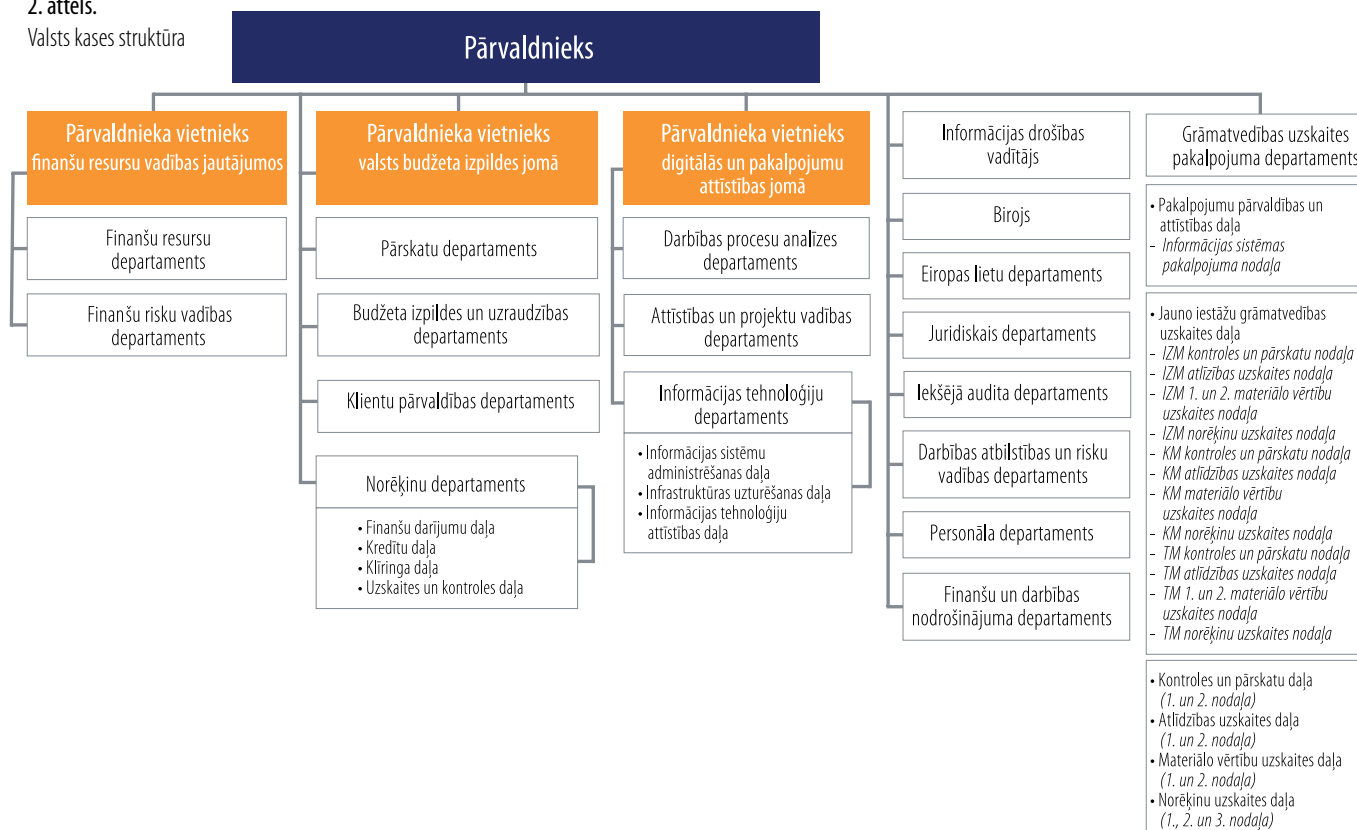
2. attēls.
Valsts kases struktūra

Pārvaldnieks

Pārvaldnieka vietnieks
finanšu resursu vadības jautājumos

Finanšu resursu departaments

Finanšu risku vadības departaments

Pārvaldnieka vietnieks
valsts budžeta izpildes jomā

Pārskatu departaments

Budžeta izpildes un uzraudzības departaments

Klientu pārvaldības departaments

Norēķinu departaments
• Finanšu darījumu daļa
• Kredītu daļa
• Klīringa daļa
• Uzskaites un kontroles daļa

Pārvaldnieka vietnieks
digitālās un pakalpojumu attīstības jomā

Darbības procesu analīzes departaments

Attīstības un projektu vadības departaments

Informācijas tehnoloģiju departaments
• Informācijas sistēmu administrēšanas daļa
• Infrastruktūras uzturēšanas daļa
• Informācijas tehnoloģiju attīstības daļa

Informācijas drošības vadītājs

Birojs

Eiropas lietu departaments

Juridiskais departaments

Iekšējā audita departaments

Darbības atbilstības un risku vadības departaments

Personāla departaments

Finanšu un darbības nodrošinājuma departaments

Grāmatvedības uzskaites pakalpojuma departaments

• Pakalpojumu pārvaldības un attīstības daļa
- Informācijas sistēmas pakalpojuma nodaļa

• Jauno iestāžu grāmatvedības uzskaites daļa
- IZM kontroles un pārskatu nodaļa
- IZM atlīdzības uzskaites nodaļa
- IZM 1. un 2. materiālo vērtību uzskaites nodaļa
- IZM norēķinu uzskaites nodaļa
- KM kontroles un pārskatu nodaļa
- KM atlīdzības uzskaites nodaļa
- KM materiālo vērtību uzskaites nodaļa
- KM norēķinu uzskaites nodaļa
- TM kontroles un pārskatu nodaļa
- TM atlīdzības uzskaites nodaļa
- TM 1. un 2. materiālo vērtību uzskaites nodaļa
- TM norēķinu uzskaites nodaļa

• Kontroles un pārskatu daļa
(1. un 2. nodaļa)
• Atlīdzības uzskaites daļa
(1. un 2. nodaļa)
• Materiālo vērtību uzskaites daļa
(1. un 2. nodaļa)
• Norēķinu uzskaites daļa
(1., 2. un 3. nodaļa)